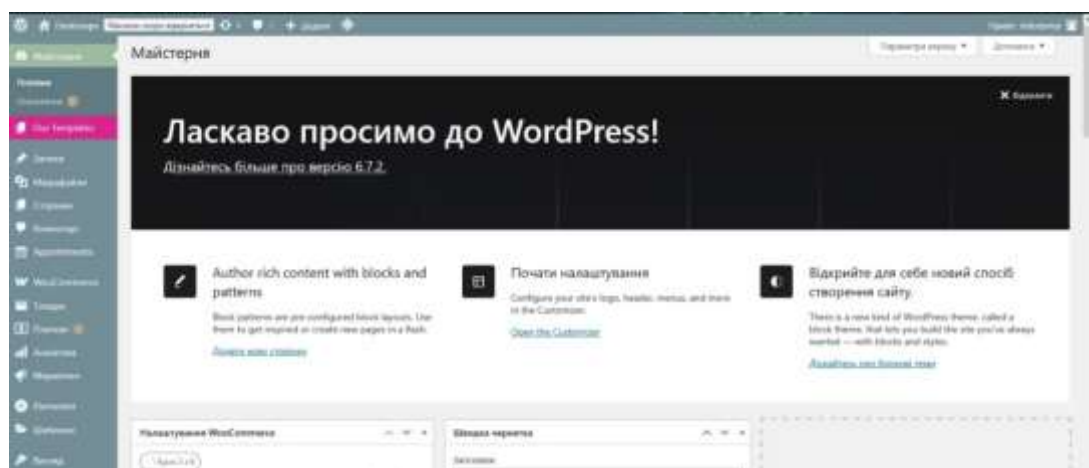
Майстерня

Ласкаво просимо до WordPress!

Дізнайтесь більше про версію 6.7.2.

Author rich content with blocks and patterns

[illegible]

Почати налаштування

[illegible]

Open the Customizer

Відкрийте для себе новий спосіб створення сайту.

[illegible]

Налаштування WooCommerce

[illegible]